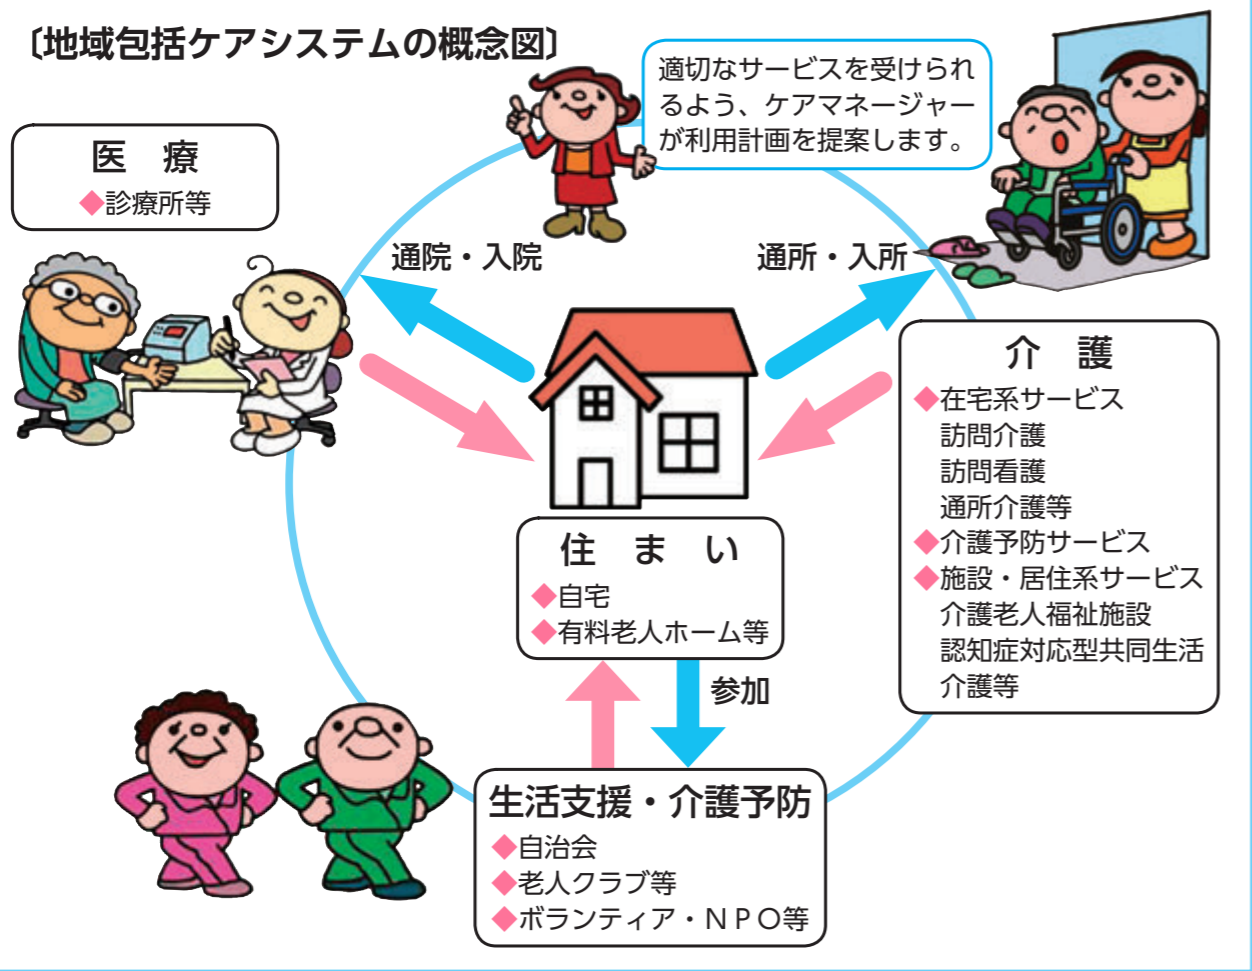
〔地域包括ケアシステムの概念図〕

適切なサービスを受けられるよう、ケアマネージャーが利用計画を提案します。

医　療
◆診療所等

通院・入院

通所・入所

介　護
◆在宅系サービス
訪問介護
訪問看護
通所介護等
◆介護予防サービス
◆施設・居住系サービス
介護老人福祉施設
認知症対応型共同生活介護等

住　ま　い
◆自宅
◆有料老人ホーム等

参加

生活支援・介護予防
◆自治会
◆老人クラブ等
◆ボランティア・NPO等